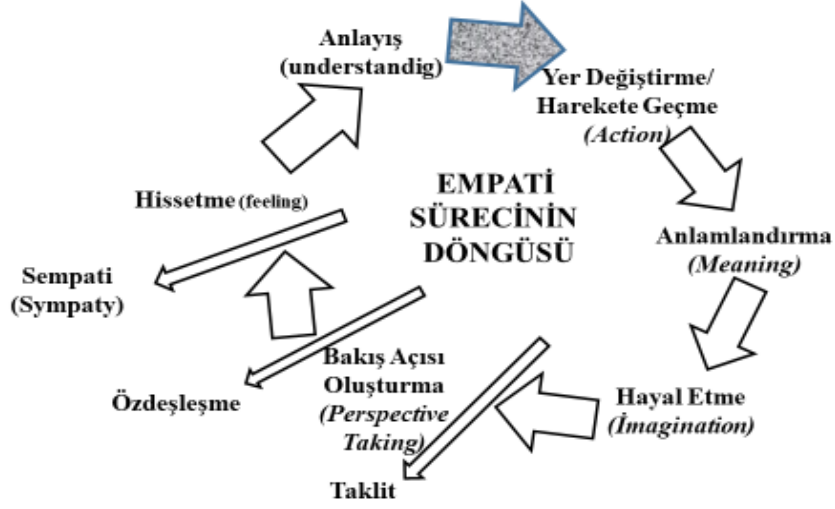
Anlayış (understandig)

Yer Değiştirme/ Harekete Geçme (Action)

EMPATİ SÜRECİNİN DÖNGÜSÜ

Hissetme (feeling)

Anlamlandırma (Meaning)

Sempati (Sympaty)

Bakış Açısı Oluşturma (Perspective Taking)

Hayal Etme (İmagination)

Özdeşleşme

Taklit